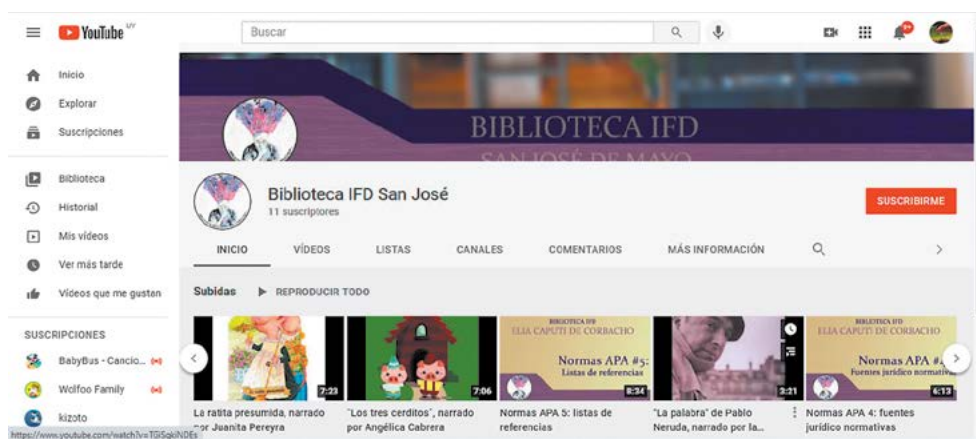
YouTube UY

Buscar

Inicio
Explorar
Suscripciones

Biblioteca
Historial
Mis videos
Ver más tarde
Videos que me gustan

SUSCRIPCIONES
BabyBus - Cancio...
Wolfoo Family
kizoto

BIBLIOTECA IFD
SAN JOSÉ DE MAYO

Biblioteca IFD San José
11 suscriptores

SUSCRIBIRME

INICIO   VIDEOS   LISTAS   CANALES   COMENTARIOS   MÁS INFORMACIÓN

Subidas   REPRODUCIR TODO

7:23
La ratita presumida, narrado por Juanita Pereyra

7:06
"Los tres cerditos", narrado por Angélica Cabrera

BIBLIOTECA IFD
ELIA CAPUTI DE CORBACHO
Normas APA #5:
Listas de referencias
8:34
Normas APA 5: listas de referencias

2:21
"La palabra" de Pablo Neruda, narrado por la...

BIBLIOTECA IFD
ELIA CAPUTI DE CORBACHO
Normas APA #4
Fuentes jurídico normativas
6:13
Normas APA 4: fuentes jurídico normativas

https://www.youtube.com/watch?v=TGSqkINDEs